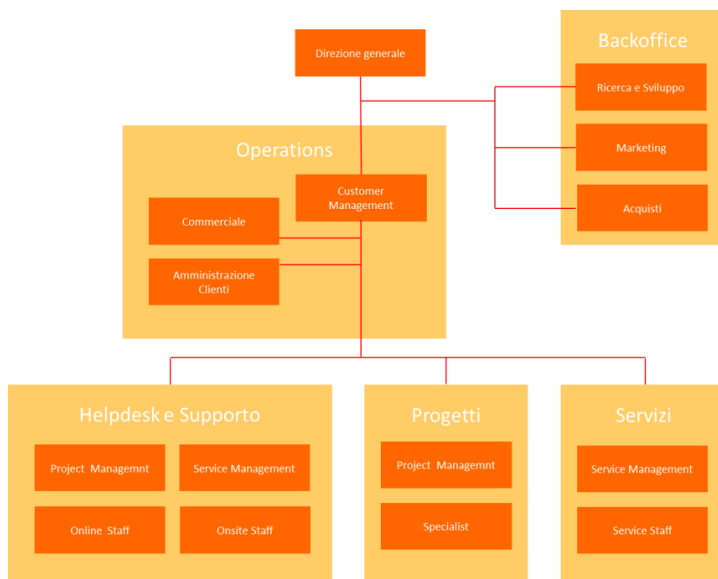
Direzione generale

Backoffice

Ricerca e Sviluppo

Marketing

Acquisti

Operations

Customer Management

Commerciale

Amministrazione Clienti

Helpdesk e Supporto

Project Managemnt

Service Management

Online Staff

Onsite Staff

Progetti

Project Managemnt

Specialist

Servizi

Service Management

Service Staff